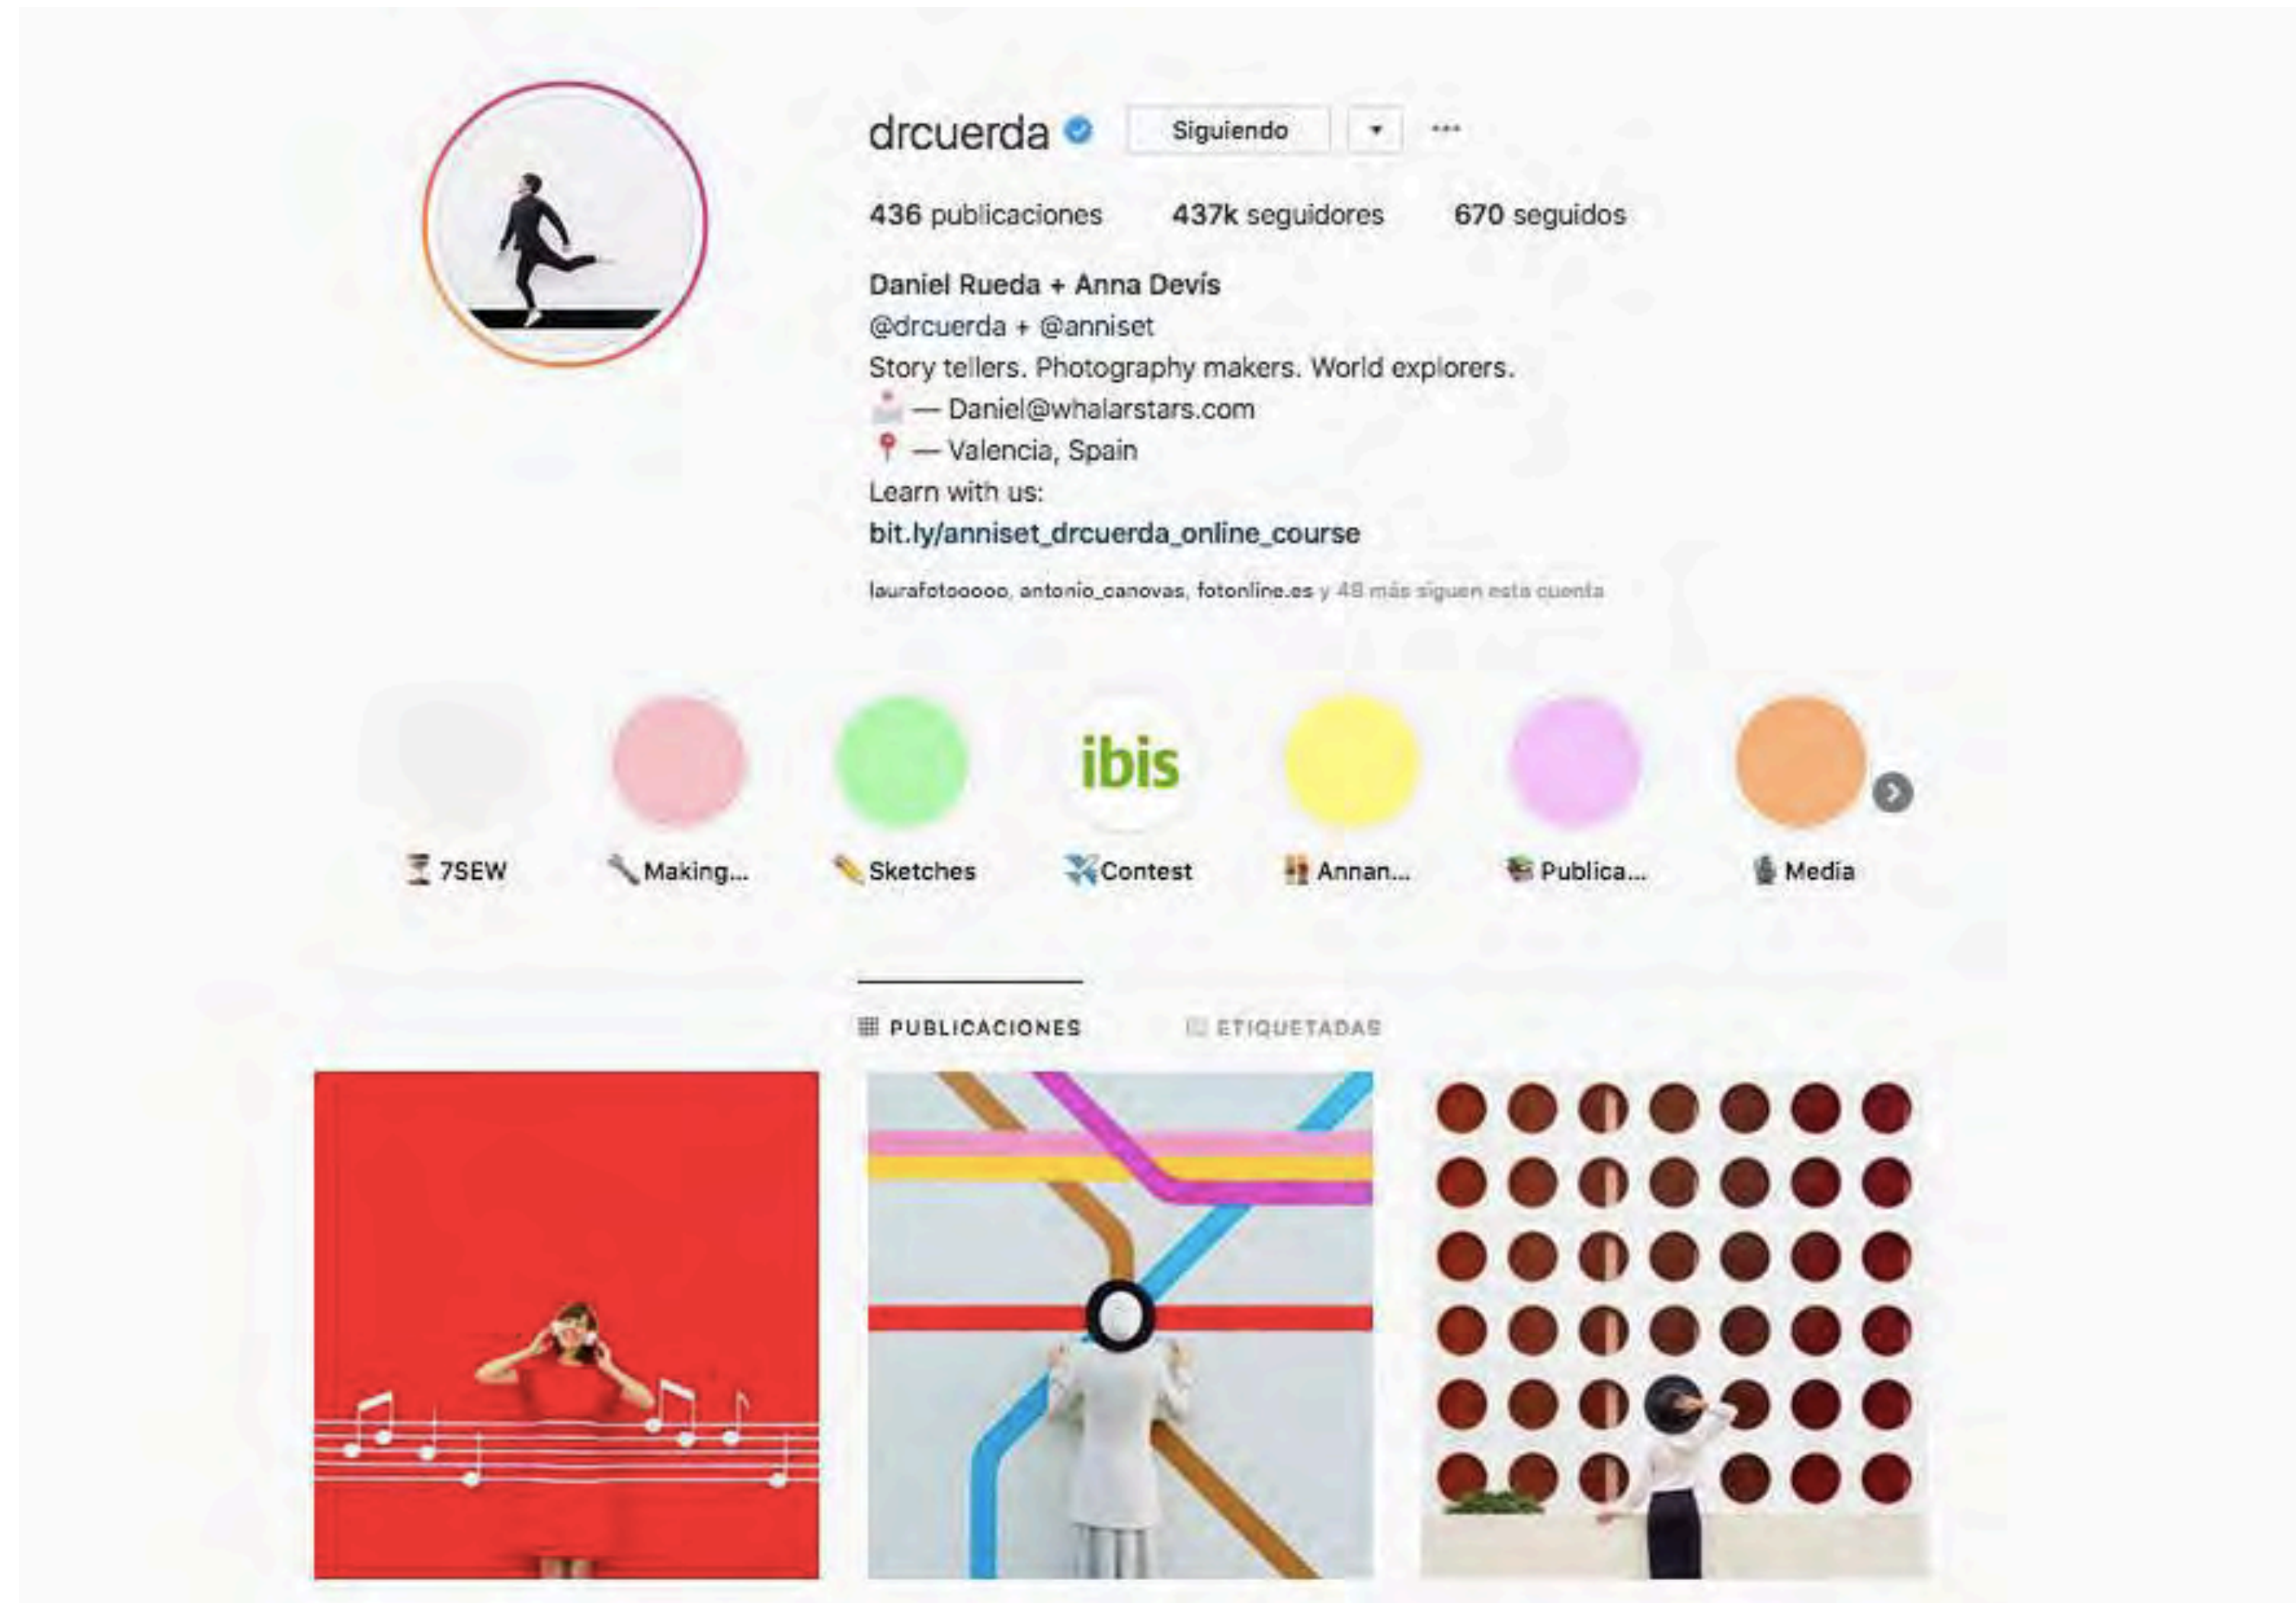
drcuerda Siguiendo ▾ ···

436 publicaciones 437k seguidores 670 seguidos

Daniel Rueda + Anna Devís
@drcuerda + @anniset
Story tellers. Photography makers. World explorers.
📩 — Daniel@whalarstars.com
📍 — Valencia, Spain
Learn with us:
bit.ly/anniset_drcuerda_online_course

laurafotooooo, antonio_canovas, fotonline.es y 48 más siguen esta cuenta

ibis

⏳ 7SEW 🔧 Making... ✏️ Sketches ✈️ Contest 👫 Annan... 📚 Publica... 🎙 Media

PUBLICACIONES ETIQUETADAS